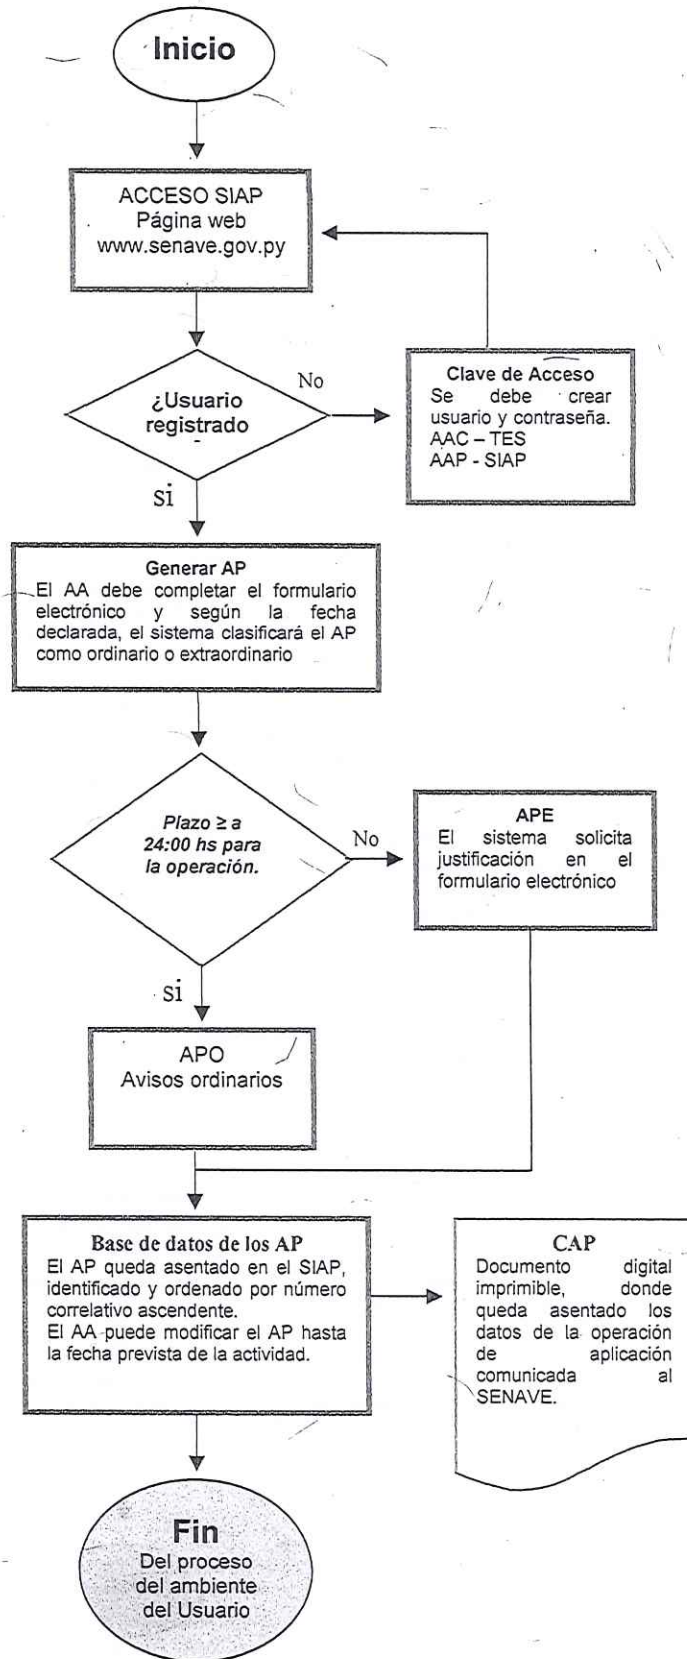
Inicio

ACCESO SIAP
Página web
www.senave.gov.py

¿Usuario registrado

No

Clave de Acceso
Se debe crear usuario y contraseña.
AAC – TES
AAP - SIAP

Si

Generar AP
El AA debe completar el formulario electrónico y según la fecha declarada, el sistema clasificará el AP como ordinario o extraordinario

Plazo ≥ a 24:00 hs para la operación.

No

APE
El sistema solicita justificación en el formulario electrónico

Si

APO
Avisos ordinarios

Base de datos de los AP
El AP queda asentado en el SIAP, identificado y ordenado por número correlativo ascendente.
El AA puede modificar el AP hasta la fecha prevista de la actividad.

CAP
Documento digital imprimible, donde queda asentado los datos de la operación de aplicación comunicada al SENAVE.

Fin
Del proceso del ambiente del Usuario